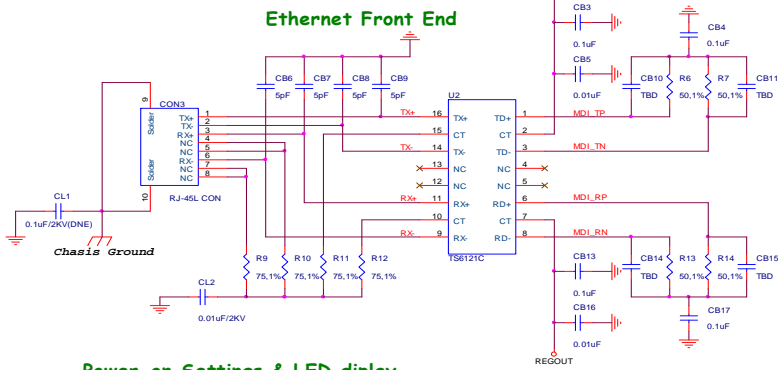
Ethernet Front End

CB3
0.1uF
CB4
0.1uF
CB5
0.01uF
CB10
TBD
R6
50,1%
R7
50,1%
CB11
TBD

CB6
5pF
CB7
5pF
CB8
5pF
CB9
5pF

CON3
9
Solder
TX+ 1
TX- 2
RX+ 3
NC 4
NC 5
RX- 6
NC 7
NC 8
Solder
10
RJ-45L CON

CL1
0.1uF/2KV(DNE)
Chasis Ground

U2
TX+ 16 TX+
15 CT
TX- 14 TX-
13 NC
12 NC
RX+ 11 RX+
10 CT
RX- 9 RX-
TD+ 1
CT 2
TD- 3
NC 4
NC 5
RD+ 6
CT 7
RD- 8
TS6121C

MDI_TP
MDI_TN
MDI_RP
MDI_RN

R9
75,1%
R10
75,1%
R11
75,1%
R12
75,1%

CL2
0.01uF/2KV

CB13
0.1uF
CB14
TBD
R13
50,1%
R14
50,1%
CB15
TBD
CB16
0.01uF
CB17
0.1uF
REGOUT

Power on Settings & LED display